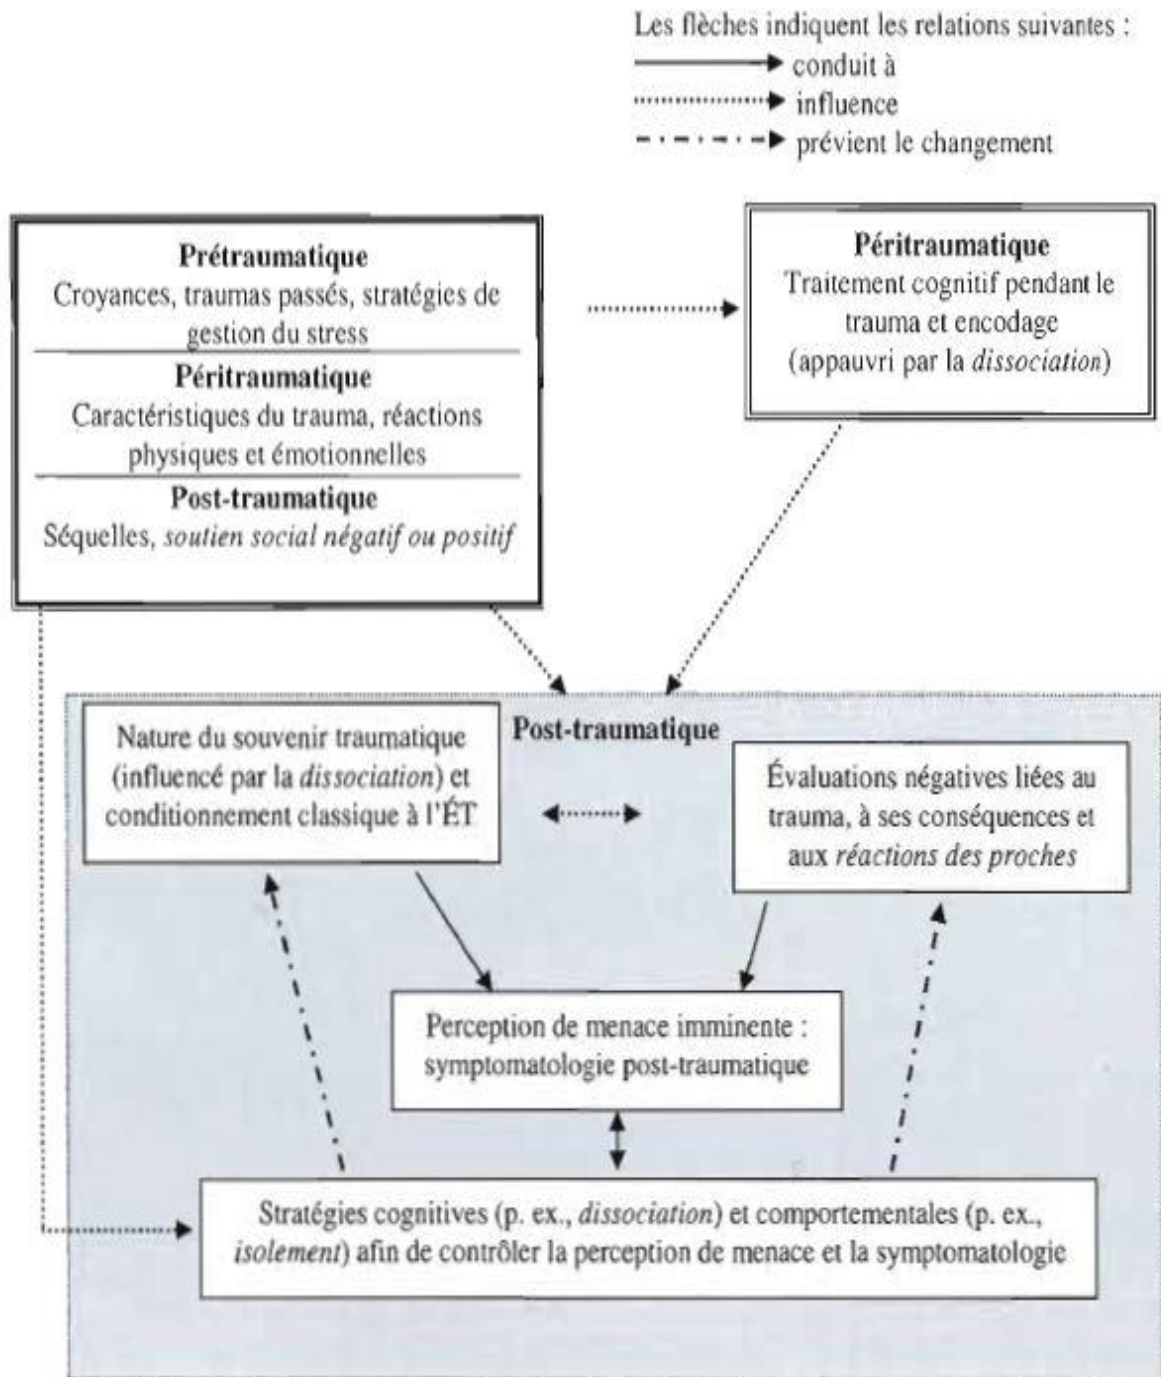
Les flèches indiquent les relations suivantes :
conduit à
influence
prévient le changement

**Prétraumatique**
Croyances, traumas passés, stratégies de gestion du stress

**Péritraumatique**
Caractéristiques du trauma, réactions physiques et émotionnelles

**Post-traumatique**
Séquelles, *soutien social négatif ou positif*

**Péritraumatique**
Traitement cognitif pendant le trauma et encodage (appauvri par la *dissociation*)

**Post-traumatique**

Nature du souvenir traumatique (influencé par la *dissociation*) et conditionnement classique à l'ÉT

Évaluations négatives liées au trauma, à ses conséquences et aux *réactions des proches*

Perception de menace imminente : symptomatologie post-traumatique

Stratégies cognitives (p. ex., *dissociation*) et comportementales (p. ex., *isolement*) afin de contrôler la perception de menace et la symptomatologie